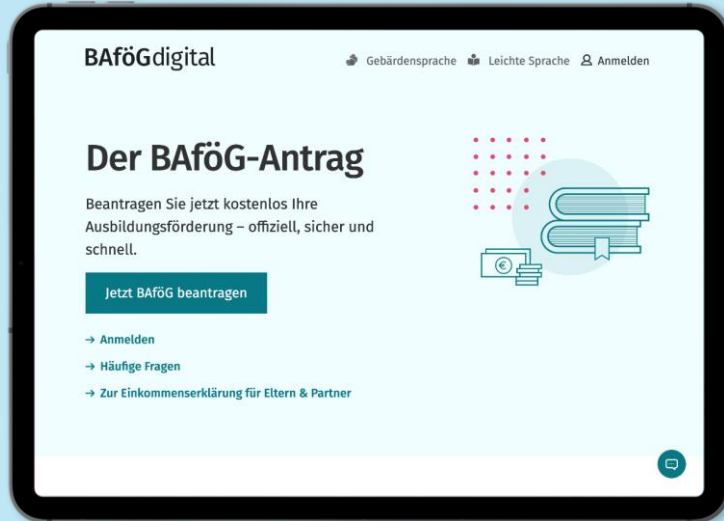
BAföGdigital

Gebärdensprache Leichte Sprache Anmelden

Der BAföG-Antrag

Beantragen Sie jetzt kostenlos Ihre Ausbildungsförderung – offiziell, sicher und schnell.

Jetzt BAföG beantragen

→ Anmelden

→ Häufige Fragen

→ Zur Einkommenserklärung für Eltern & Partner